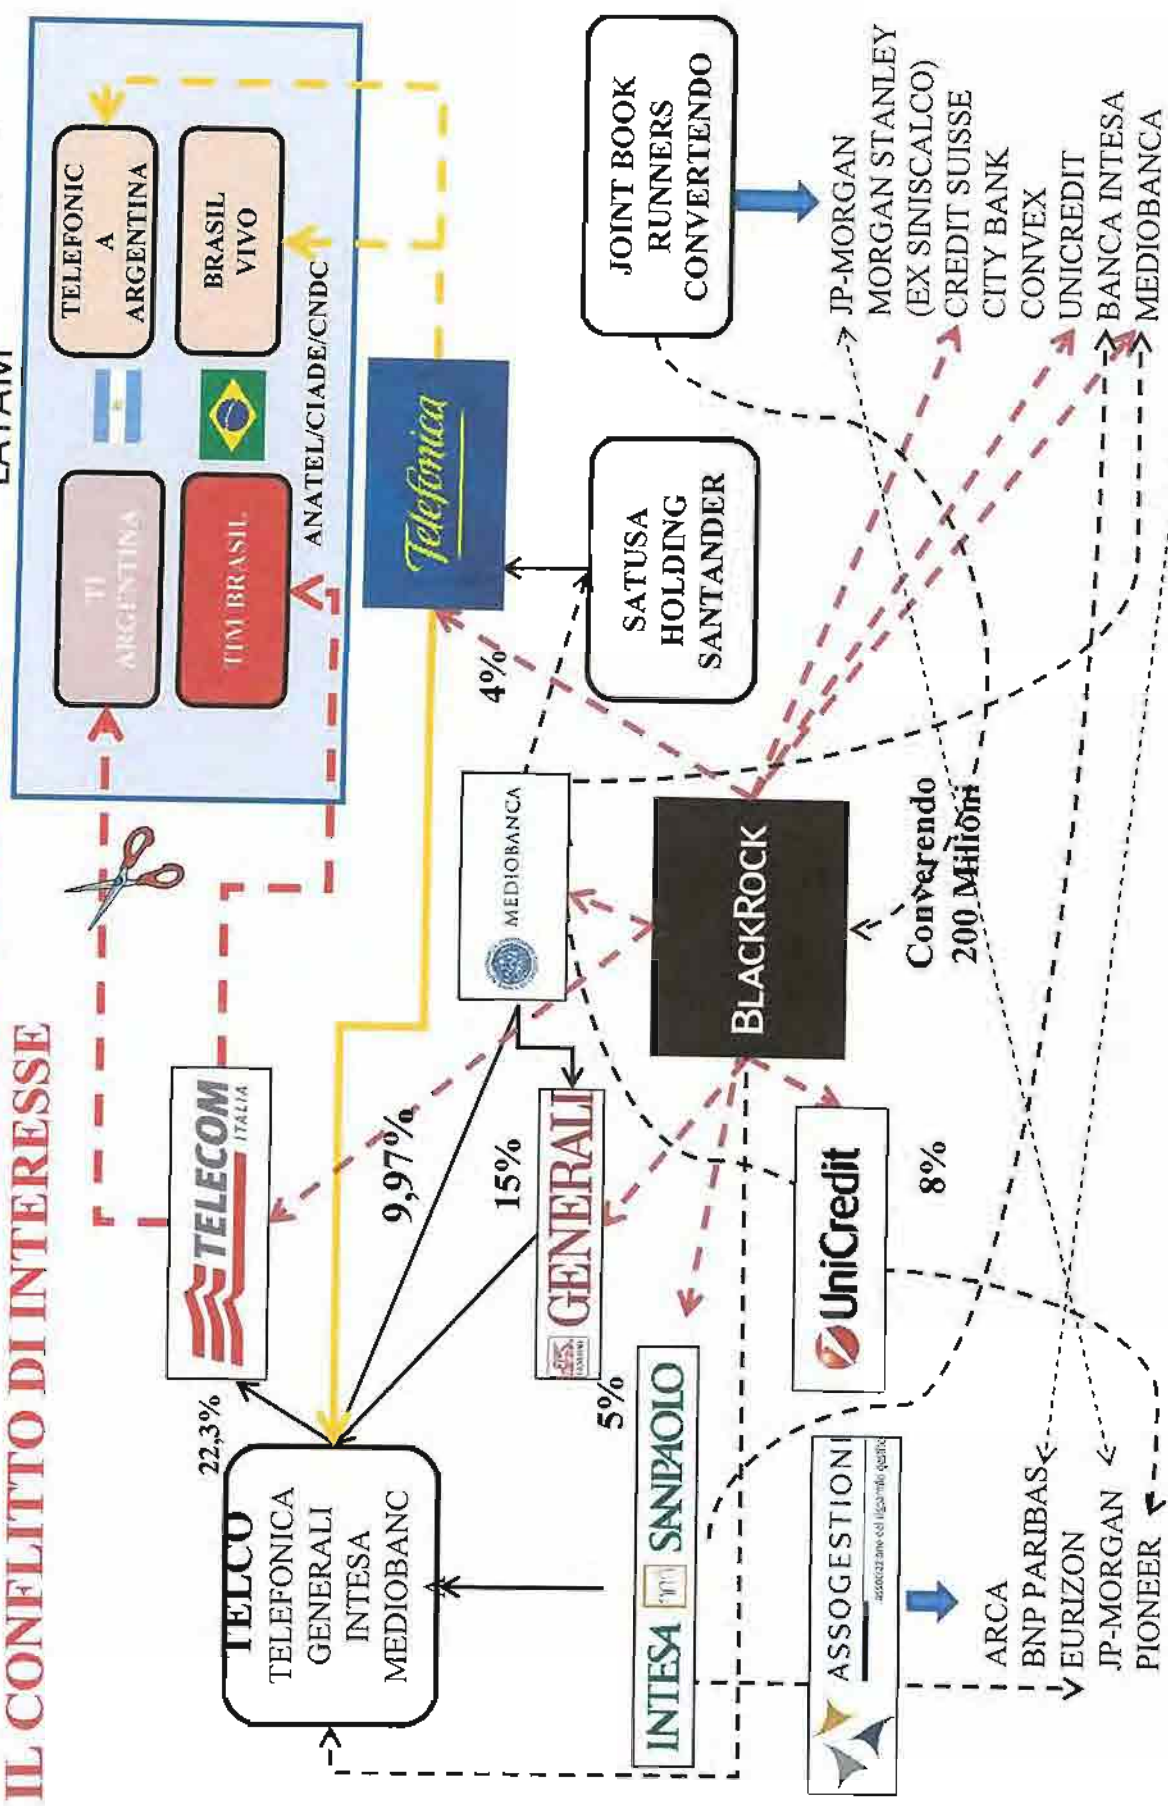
IL CONFLITTO DI INTERESSE

LATAM

TELEFONICA ARGENTINA

BRASIL VIVO

TI ARGENTINA

TIM BRASIL

ANATEL/CIADE/CNDC

Telefonica

JOINT BOOK RUNNERS CONVERTENDO

JP-MORGAN
MORGAN STANLEY (EX SINISCALCO)
CREDIT SUISSE
CITY BANK
CONVEX
UNICREDIT
BANCA INTESA
MEDIOBANCA

SATUSA HOLDING SANTANDER

4%

MEDIOBANCA

BLACKROCK

Converendo 200 Milioni

TELECOM ITALIA

9,97%

15%

GENERALI

8%

UniCredit

22,3%

TELCO
TELEFONICA
GENERALI
INTESA
MEDIOBANC

5%

INTESA SANPAOLO

ASSOGESTIONI

ARCA
BNP PARIBAS
EURIZON
JP-MORGAN
PIONEER